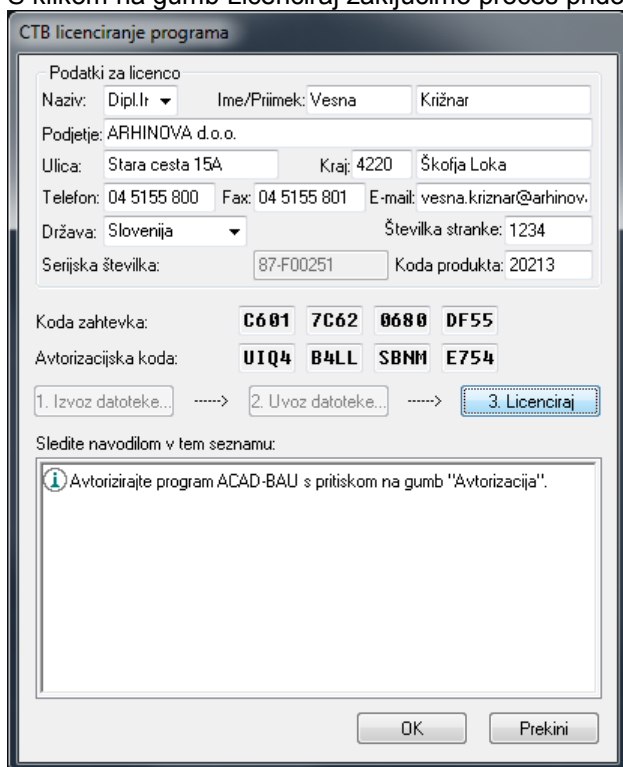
CTB licenciranje programa

Podatki za licenco

Naziv: Dipl.Ir

Ime/Priimek: Vesna Križnar

Podjetje: ARHINOVA d.o.o.

Ulica: Stara cesta 15A

Kraj: 4220 Škofja Loka

Telefon: 04 5155 800

Fax: 04 5155 801

E-mail: vesna.kriznar@arhinov

Država: Slovenija

Številka stranke: 1234

Serijska številka: 87-F00251

Koda produkta: 20213

Koda zahtevka: C601 7C62 0680 DF55

Avtorizacijska koda: UIQ4 B4LL SBNM E754

1. Izvoz datoteke... ------> 2. Uvoz datoteke... ------> 3. Licenciraj

Sledite navodilom v tem seznamu:

Avtorizirajte program ACAD-BAU s pritiskom na gumb "Avtorizacija".

OK

Prekini